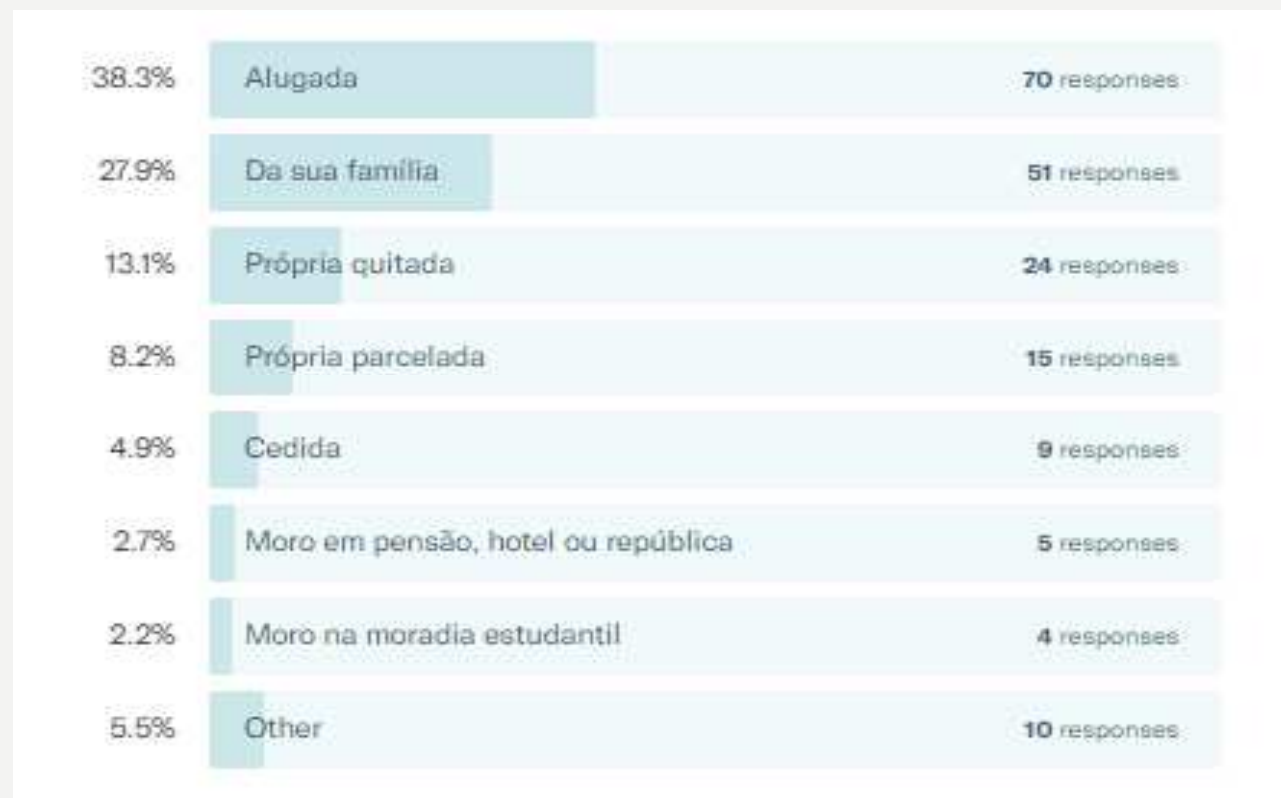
38.3% Alugada 70 responses

27.9% Da sua família 51 responses

13.1% Própria quitada 24 responses

8.2% Própria parcelada 15 responses

4.9% Cedida 9 responses

2.7% Moro em pensão, hotel ou república 5 responses

2.2% Moro na moradia estudantil 4 responses

5.5% Other 10 responses